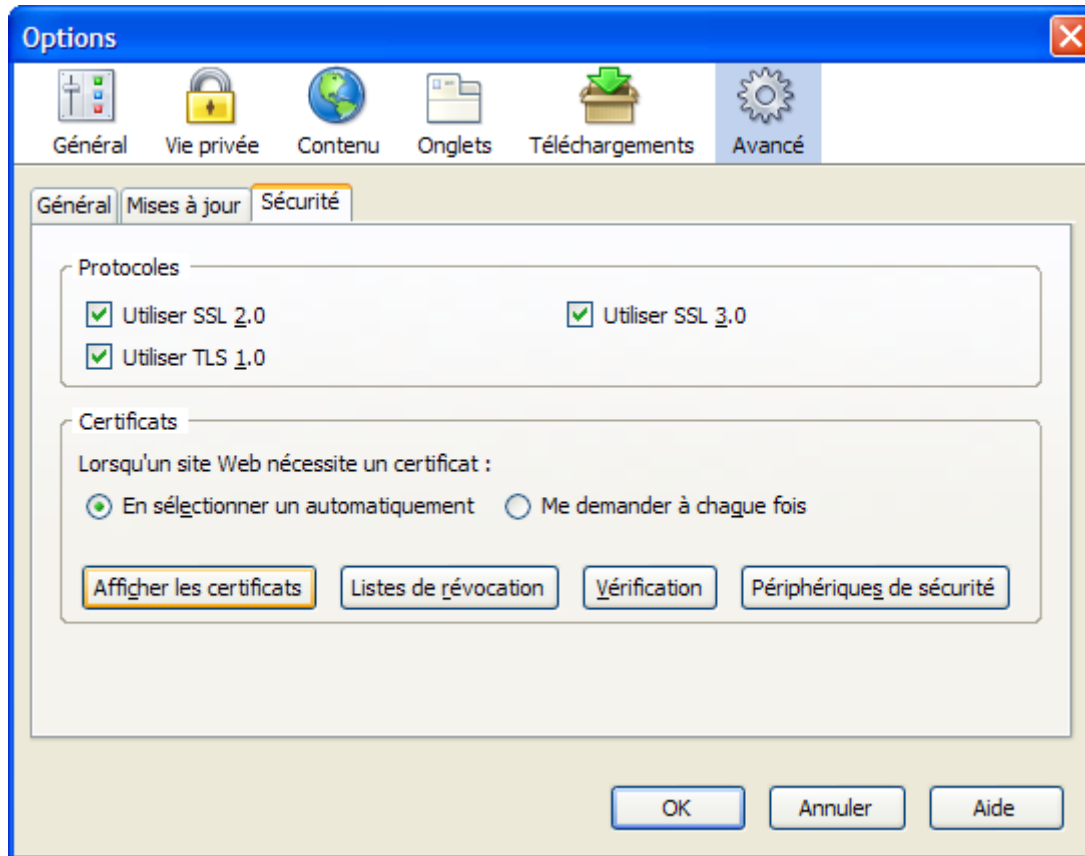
Options

Général
Vie privée
Contenu
Onglets
Téléchargements
Avancé

Général
Mises à jour
Sécurité

Protocoles

Utiliser SSL 2.0
Utiliser SSL 3.0
Utiliser TLS 1.0

Certificats

Lorsqu'un site Web nécessite un certificat :

En sélectionner un automatiquement
Me demander à chaque fois

Afficher les certificats
Listes de révocation
Vérification
Périphériques de sécurité

OK
Annuler
Aide